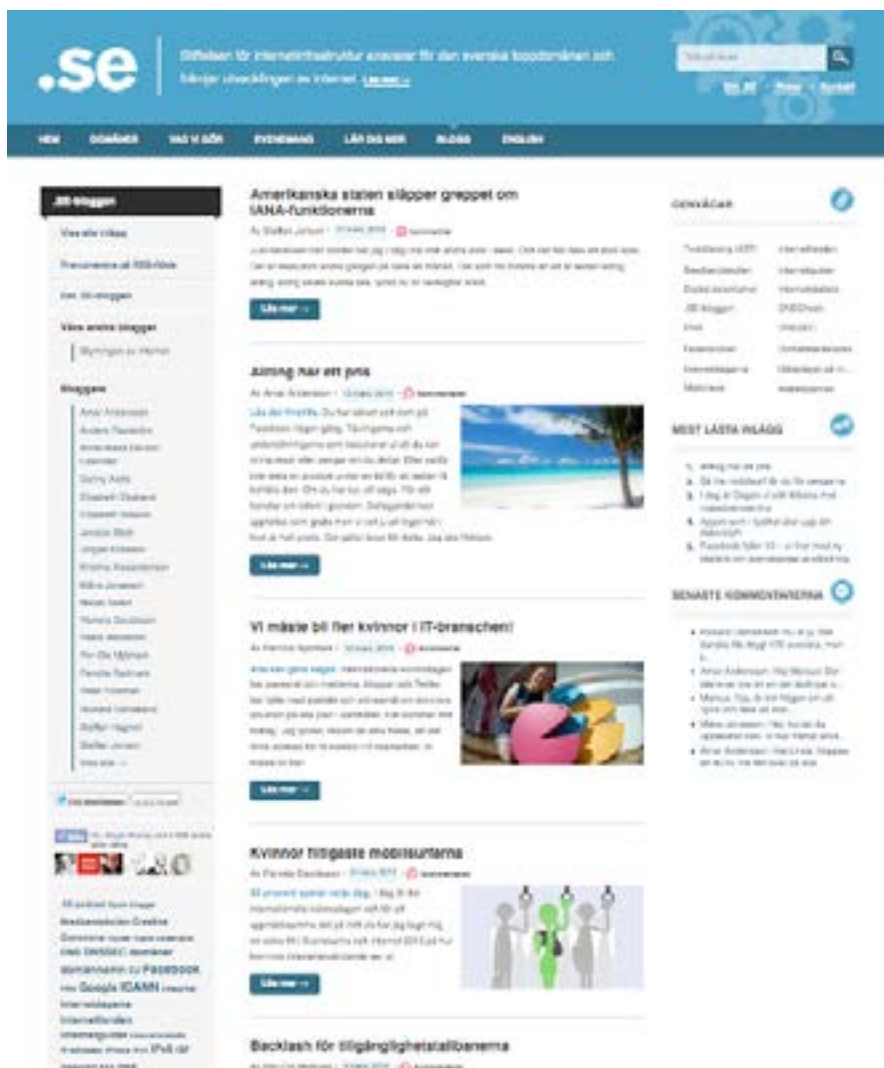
.se

Stiftelsen för internetinfrastruktur ansvarar för den svenska toppdomänen och främjar utvecklingen av internet. Läs mer »

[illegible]

Om .SE · Press · Kontakt

HEM · DOMÄNER · VAD VI GÖR · EVENEMANG · LÄR DIG MER · BLOGG · ENGLISH

.SE-bloggen

Visa alla inlägg

Prenumerera på RSS-flöde

Om .SE-bloggen

Våra andra bloggar

Slumpgen av internet

Bloggare

Anne Andersson
Anders Nordström
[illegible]
Danny Aerts
Elisabeth Ekstrand
Elisabeth Nilsson
Jessica Ekdahl
Jörgen Eriksson
Kristina Alexandersson
Måns Jonasson
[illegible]
Pamela Davidsson
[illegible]
Per-Ola Mjömark
Pernilla Rydmark
Peter Forsman
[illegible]
Staffan Hagnell
Staffan Jonson
Visa alla »

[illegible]

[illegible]

.SE-podcast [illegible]
Internetdagarna Creative Commons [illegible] DNSSEC domäner domännamn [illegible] Facebook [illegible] Google ICANN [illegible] Internetdagarna Internetfonden Internetguider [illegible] IPv6 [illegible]

Amerikanska staten släpper greppet om IANA-funktionerna

Av Staffan Jonson · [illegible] · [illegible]

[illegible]

Läs mer »

Allting har ett pris

Av Anne Andersson · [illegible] · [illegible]

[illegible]

Läs mer »

Vi måste bli fler kvinnor i IT-branschen!

Av Hannele Nyström · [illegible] · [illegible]

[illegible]

Läs mer »

Kvinnor flitigaste mobilsurfarna

Av Pamela Davidsson · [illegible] · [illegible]

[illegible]

Läs mer »

Backlash för tillgänglighetstalibanerna

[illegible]

GENVÄGAR

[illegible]

MEST LÄSTA INLÄGG

1. Allting har ett pris
2. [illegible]
3. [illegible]
4. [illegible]
5. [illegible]

SENASTE KOMMENTARERNA

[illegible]